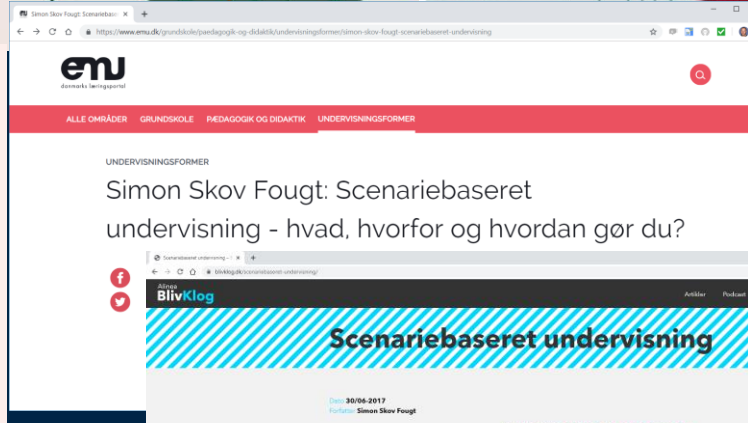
Simon Skov Fougt: Scenariebas ×

https://www.emu.dk/grundskole/paedagogik-og-didaktik/undervisningsformer/simon-skov-fougt-scenariebaseret-undervisning

emu
danmarks læringsportal

ALLE OMRÅDER GRUNDSKOLE PÆDAGOGIK OG DIDAKTIK UNDERVISNINGSFORMER

UNDERVISNINGSFORMER

Simon Skov Fougt: Scenariebaseret undervisning - hvad, hvorfor og hvordan gør du?

Scenariebaseret undervisning – ×

blivklog.dk/scenariebaseret-undervisning/

Alinea
BlivKlog

Artikler Podcast

Scenariebaseret undervisning

Dato 30/06-2017
Forfatter Simon Skov Fougt